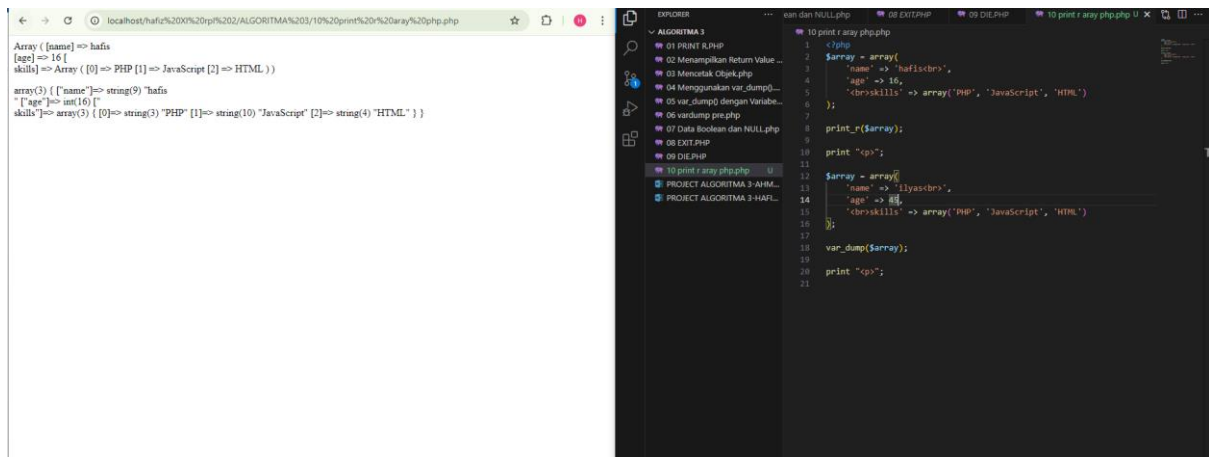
localhost/hafiz%20XI%20rpl%202/ALGORITMA%203/10%20print%20r%20aray%20php.php

Array ( [name] => hafis
[age] => 16 [
skills] => Array ( [0] => PHP [1] => JavaScript [2] => HTML ) )

array(3) { ["name"]=> string(9) "hafis
" ["age"]=> int(16) ["
skills"]=> array(3) { [0]=> string(3) "PHP" [1]=> string(10) "JavaScript" [2]=> string(4) "HTML" } }

EXPLORER ... ean dan NULL.php 08 EXIT.PHP 09 DIE.PHP 10 print r aray php.php U

ALGORITMA 3
01 PRINT R.PHP
02 Menampilkan Return Value ...
03 Mencetak Objek.php
04 Menggunakan var_dump()...
05 var_dump() dengan Variabe...
06 vardump pre.php
07 Data Boolean dan NULL.php
08 EXIT.PHP
09 DIE.PHP
10 print r aray php.php U
PROJECT ALGORITMA 3-AHM...
PROJECT ALGORITMA 3-HAFI...

10 print r aray php.php

1 <?php
2 $array = array(
3 'name' => 'hafis<br>',
4 'age' => 16,
5 '<br>skills' => array('PHP', 'JavaScript', 'HTML')
6 );
7
8 print_r($array);
9
10 print "<p>";
11
12 $array = array(
13 'name' => 'ilyas<br>',
14 'age' => 49,
15 '<br>skills' => array('PHP', 'JavaScript', 'HTML')
16 );
17
18 var_dump($array);
19
20 print "<p>";
21